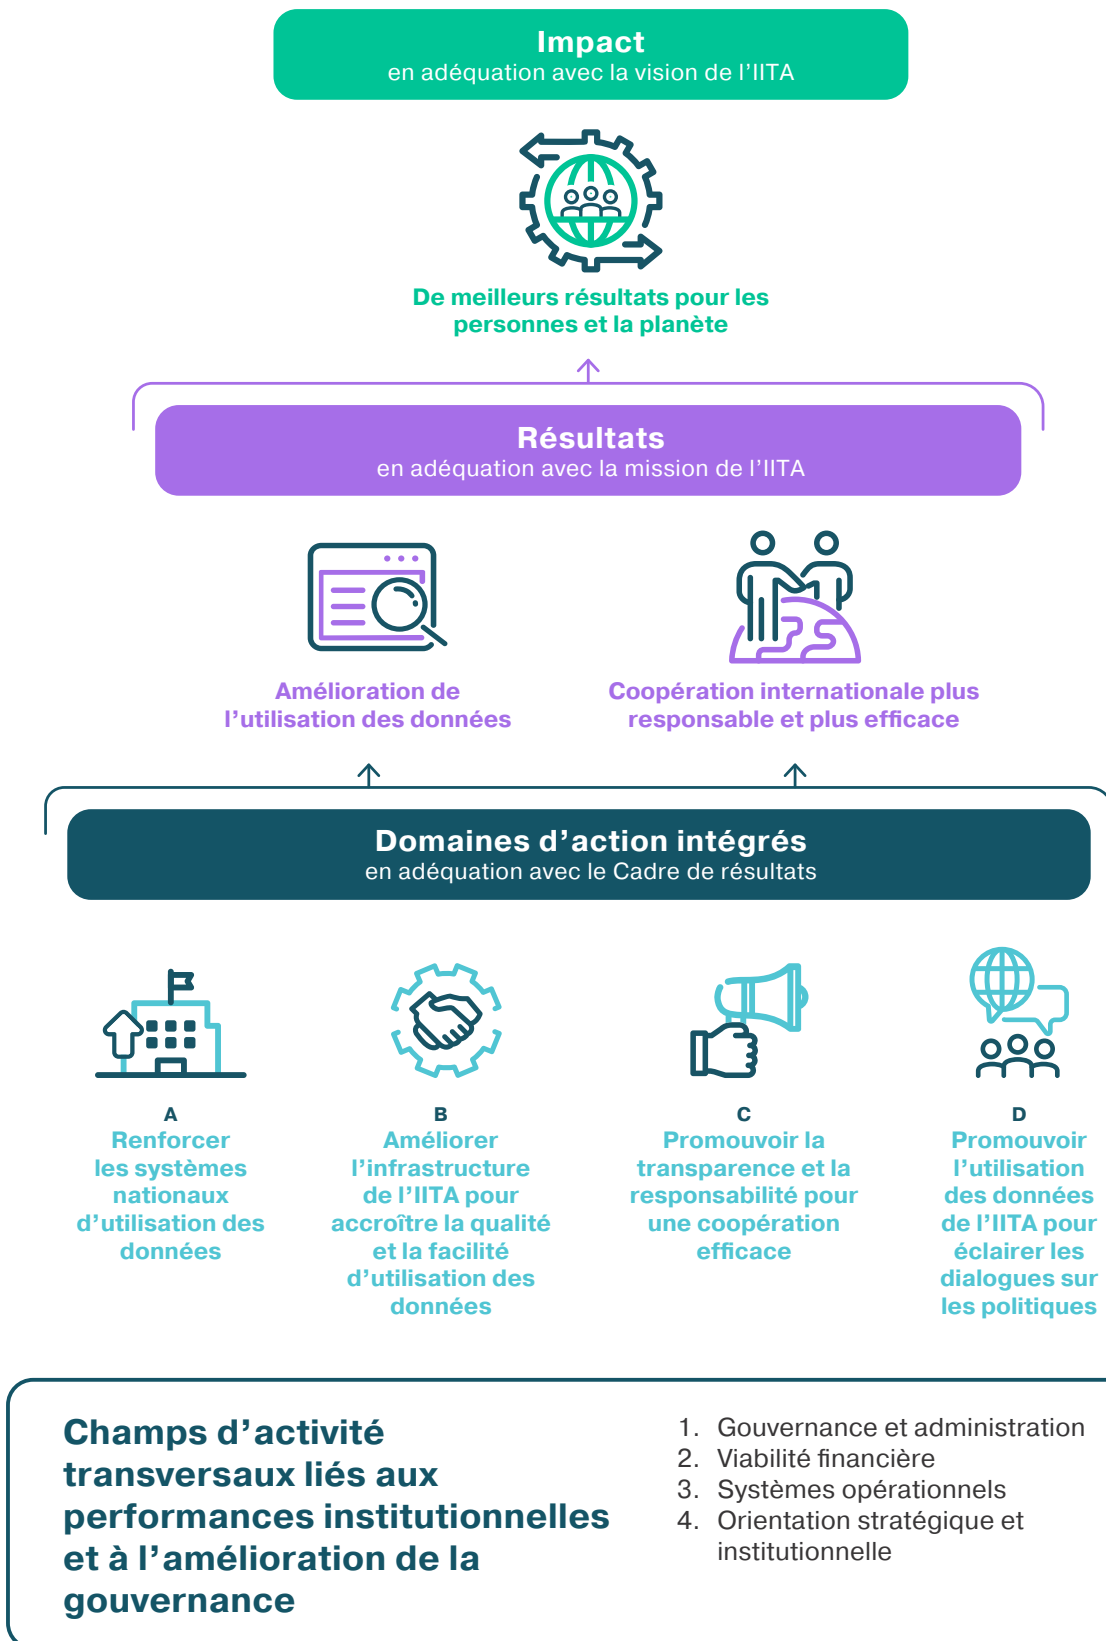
Impact
en adéquation avec la vision de l’IITA

De meilleurs résultats pour les personnes et la planète

Résultats
en adéquation avec la mission de l’IITA

Amélioration de l’utilisation des données

Coopération internationale plus responsable et plus efficace

Domaines d’action intégrés
en adéquation avec le Cadre de résultats

A
Renforcer les systèmes nationaux d’utilisation des données

B
Améliorer l’infrastructure de l’IITA pour accroître la qualité et la facilité d’utilisation des données

C
Promouvoir la transparence et la responsabilité pour une coopération efficace

D
Promouvoir l’utilisation des données de l’IITA pour éclairer les dialogues sur les politiques

Champs d’activité transversaux liés aux performances institutionnelles et à l’amélioration de la gouvernance

1. Gouvernance et administration
2. Viabilité financière
3. Systèmes opérationnels
4. Orientation stratégique et institutionnelle